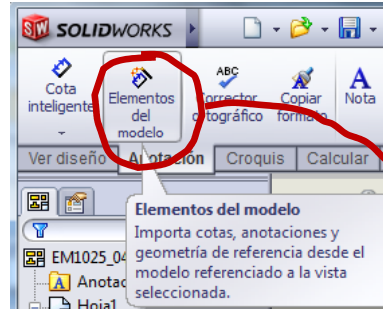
SOLIDWORKS

Cota inteligente

Elementos del modelo

Corrector ortográfico

Copiar formato

Nota

Ver diseño

Anotación

Croquis

Calcular

EM1025_04

Anotac

Hoja1

Elementos del modelo

Importa cotas, anotaciones y geometría de referencia desde el modelo referenciado a la vista seleccionada.